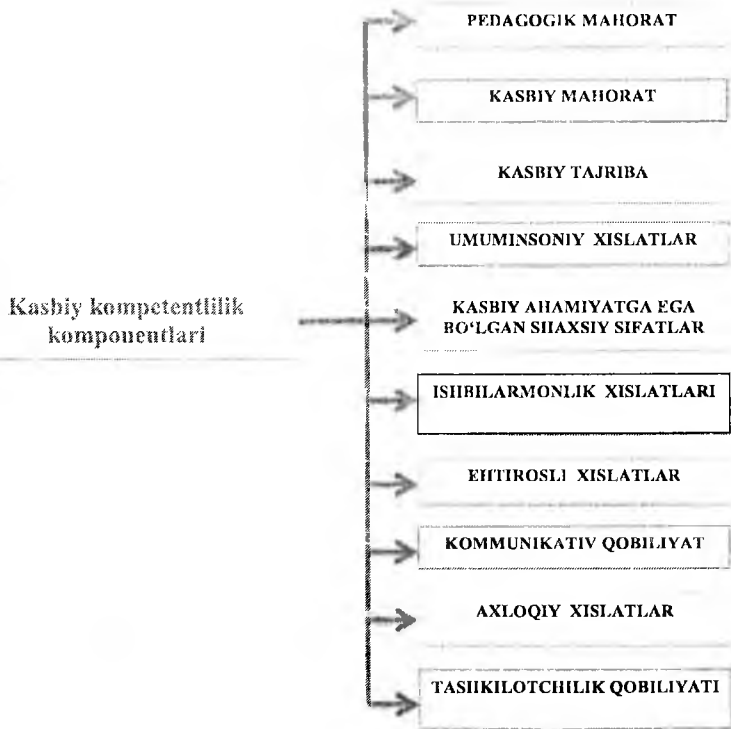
Kasbiy kompetentlilik komponentlari

PEDAGOGIK MAHORAT

KASBIY MAHORAT

KASBIY TAJRIBA

UMUMINSONIY XISLATLAR

KASBIY AHAMIYATGA EGA BO'LGAN SHAXSIY SIFATLAR

ISHBILARMONLIK XISLATLARI

EHTIROSLI XISLATLAR

KOMMUNIKATIV QOBILIYAT

AXLOQIY XISLATLAR

TASHKILOTCHILIK QOBILIYATI